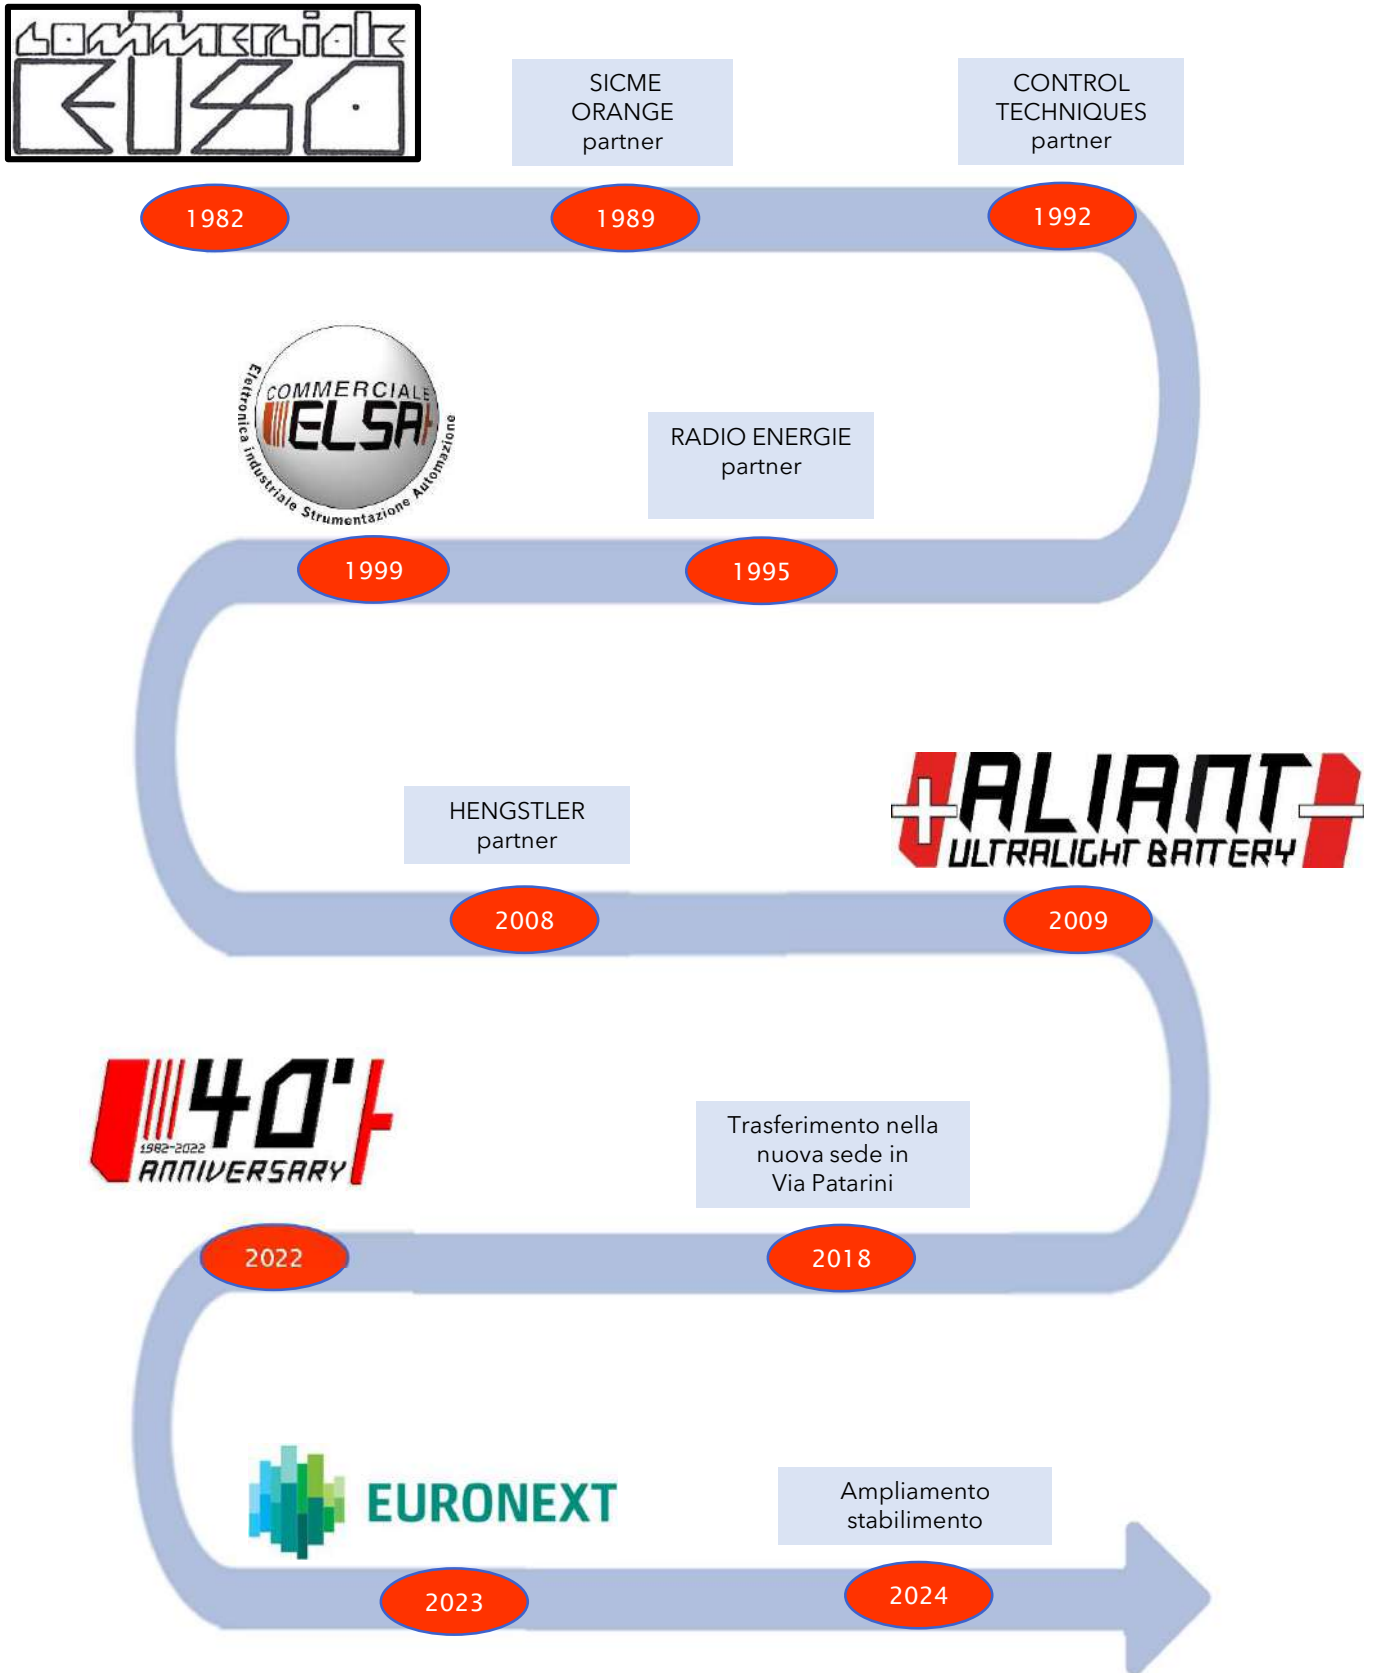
Commerciale ELSA

SICME ORANGE partner

CONTROL TECHNIQUES partner

1982

1989

1992

COMMERCIALE ELSA
Elettronica Industriale Strumentazione Automazione

RADIO ENERGIE partner

1999

1995

HENGSTLER partner

ALIANT ULTRALIGHT BATTERY

2008

2009

40° 1982-2022 ANNIVERSARY

Trasferimento nella nuova sede in Via Patarini

2022

2018

EURONEXT

Ampliamento stabilimento

2023

2024